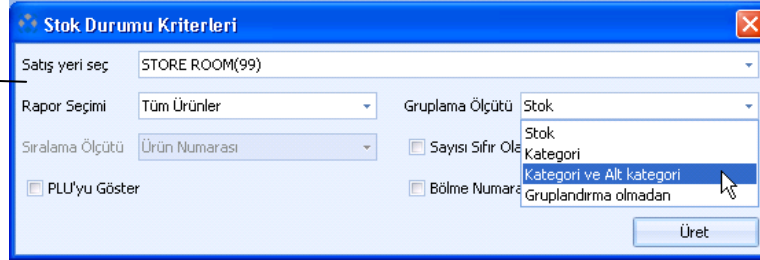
Stok Durumu Kriterleri

Satış yeri seç STORE ROOM(99)

Rapor Seçimi Tüm Ürünler

Gruplama Ölçütü Stok

Sıralama Ölçütü Ürün Numarası

Sayısı Sıfır Ola

PLU'yu Göster

Bölme Numara

Stok
Kategori
Kategori ve Alt kategori
Gruplandırma olmadan

Üret